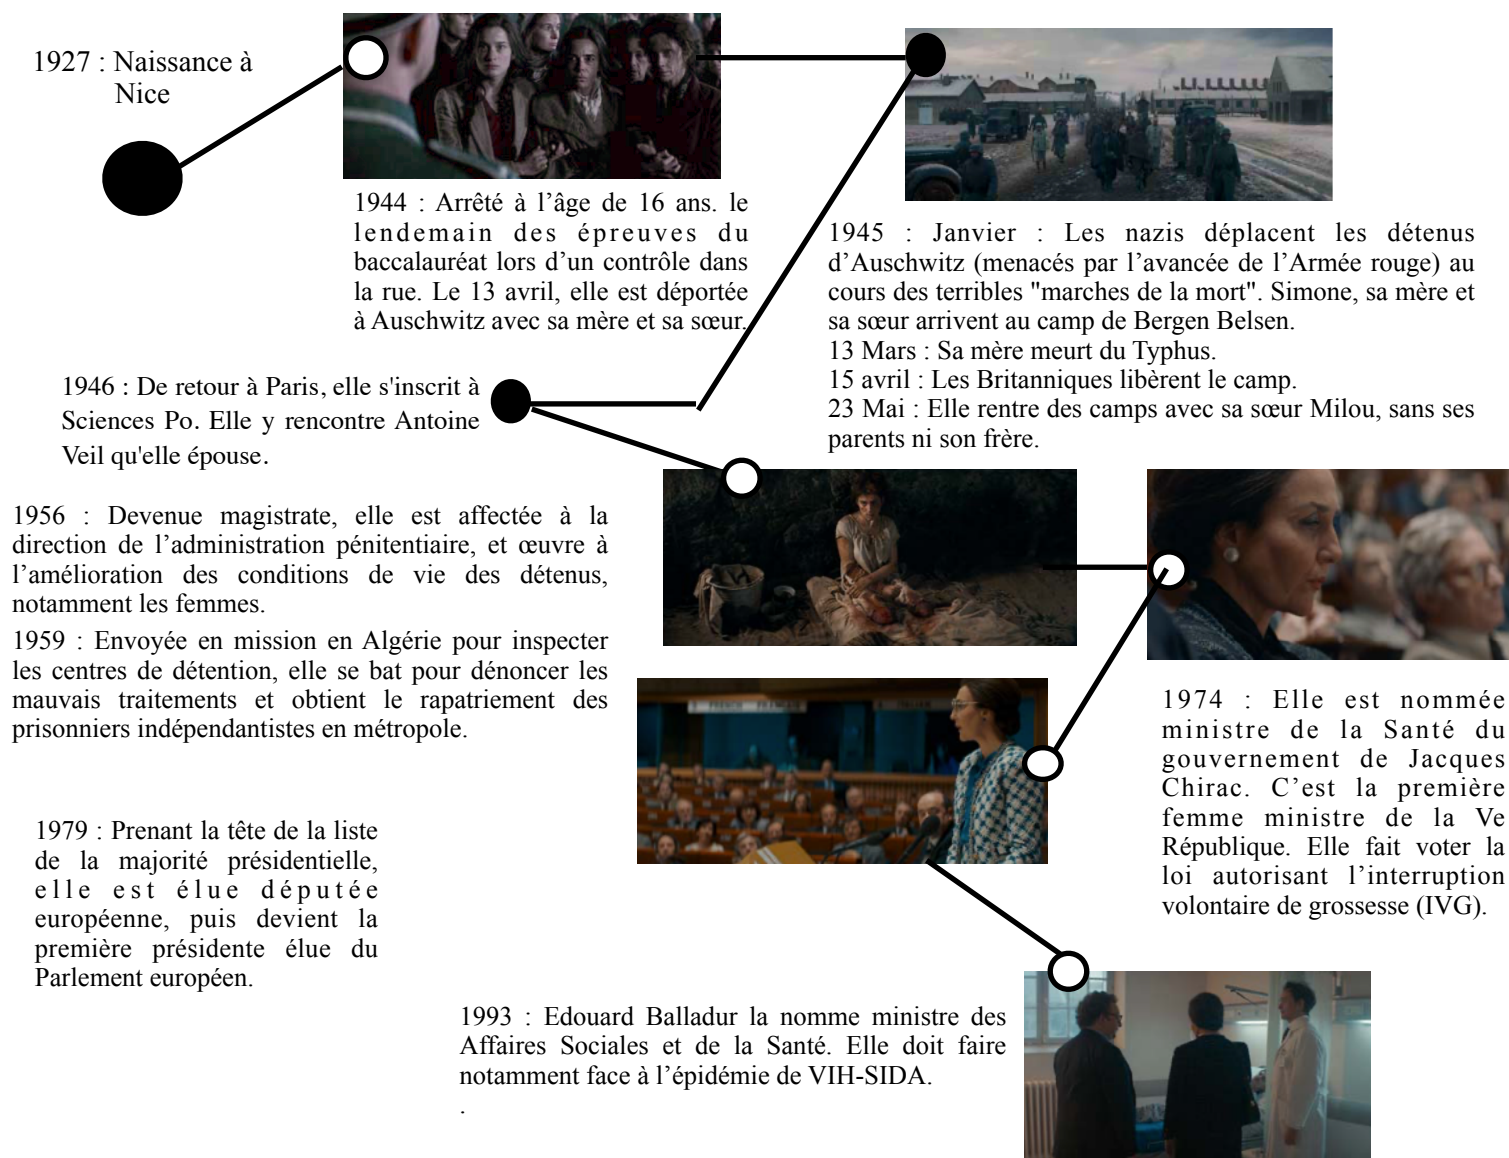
1927 : Naissance à Nice

1944 : Arrêté à l'âge de 16 ans. le lendemain des épreuves du baccalauréat lors d'un contrôle dans la rue. Le 13 avril, elle est déportée à Auschwitz avec sa mère et sa sœur.

1945 : Janvier : Les nazis déplacent les détenus d'Auschwitz (menacés par l'avancée de l'Armée rouge) au cours des terribles "marches de la mort". Simone, sa mère et sa sœur arrivent au camp de Bergen Belsen.
13 Mars : Sa mère meurt du Typhus.
15 avril : Les Britanniques libèrent le camp.
23 Mai : Elle rentre des camps avec sa sœur Milou, sans ses parents ni son frère.

1946 : De retour à Paris, elle s'inscrit à Sciences Po. Elle y rencontre Antoine Veil qu'elle épouse.

1956 : Devenue magistrate, elle est affectée à la direction de l'administration pénitentiaire, et œuvre à l'amélioration des conditions de vie des détenus, notamment les femmes.

1959 : Envoyée en mission en Algérie pour inspecter les centres de détention, elle se bat pour dénoncer les mauvais traitements et obtient le rapatriement des prisonniers indépendantistes en métropole.

1974 : Elle est nommée ministre de la Santé du gouvernement de Jacques Chirac. C'est la première femme ministre de la Ve République. Elle fait voter la loi autorisant l'interruption volontaire de grossesse (IVG).

1979 : Prenant la tête de la liste de la majorité présidentielle, elle est élue députée européenne, puis devient la première présidente élue du Parlement européen.

1993 : Edouard Balladur la nomme ministre des Affaires Sociales et de la Santé. Elle doit faire notamment face à l'épidémie de VIH-SIDA.
.